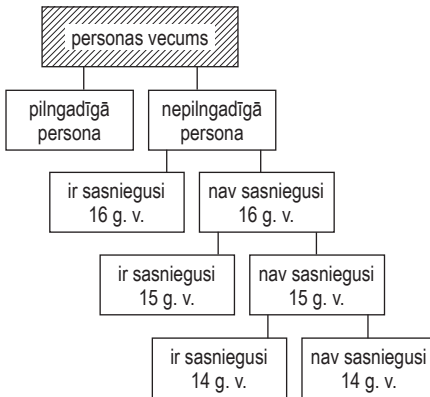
personas vecums

pilngadīgā persona

nepilngadīgā persona

ir sasniegusi 16 g. v.

nav sasniegusi 16 g. v.

ir sasniegusi 15 g. v.

nav sasniegusi 15 g. v.

ir sasniegusi 14 g. v.

nav sasniegusi 14 g. v.